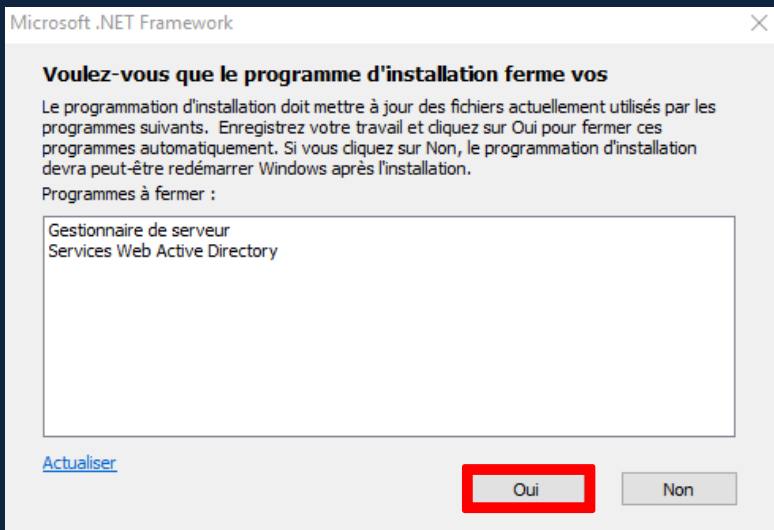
Microsoft .NET Framework

Voulez-vous que le programme d'installation ferme vos

Le programmation d'installation doit mettre à jour des fichiers actuellement utilisés par les programmes suivants. Enregistrez votre travail et cliquez sur Oui pour fermer ces programmes automatiquement. Si vous cliquez sur Non, le programmation d'installation devra peut-être redémarrer Windows après l'installation.

Programmes à fermer :

Gestionnaire de serveur
Services Web Active Directory

Actualiser

Oui

Non